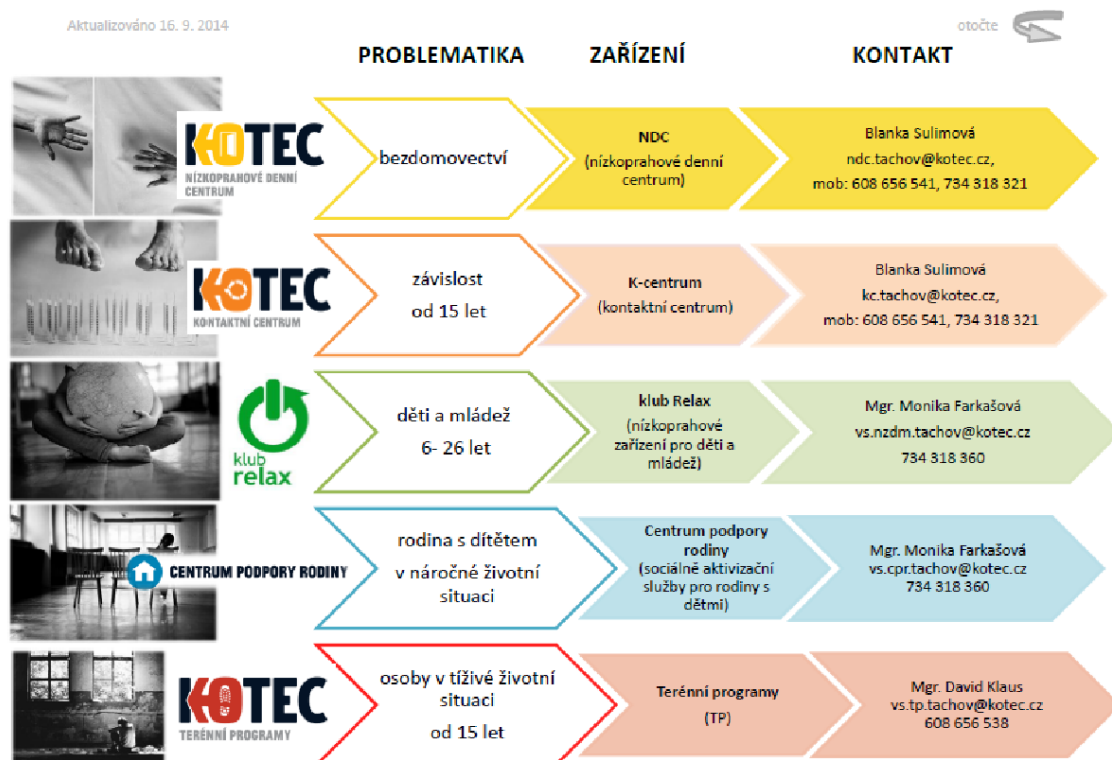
Aktualizováno 16. 9. 2014

otočte

PROBLEMATIKA

ZAŘÍZENÍ

KONTAKT

KOTEC
NÍZKOPRAHOVÉ DENNÍ CENTRUM

bezdomovectví

NDC
(nízkoprahové denní centrum)

Blanka Sulimová
ndc.tachov@kotec.cz,
mob: 608 656 541, 734 318 321

KOTEC
KONTAKTNÍ CENTRUM

závislost
od 15 let

K-centrum
(kontaktní centrum)

Blanka Sulimová
kc.tachov@kotec.cz,
mob: 608 656 541, 734 318 321

klub relax

děti a mládež
6- 26 let

klub Relax
(nízkoprahové zařízení pro děti a mládež)

Mgr. Monika Farkašová
vs.nzdm.tachov@kotec.cz
734 318 360

CENTRUM PODPORY RODINY

rodina s dítětem
v náročné životní situaci

Centrum podpory rodiny
(sociálně aktivizační služby pro rodiny s dětmi)

Mgr. Monika Farkašová
vs.cpr.tachov@kotec.cz
734 318 360

KOTEC
TERÉNNÍ PROGRAMY

osoby v tíživé životní situaci
od 15 let

Terénní programy
(TP)

Mgr. David Klaus
vs.tp.tachov@kotec.cz
608 656 538